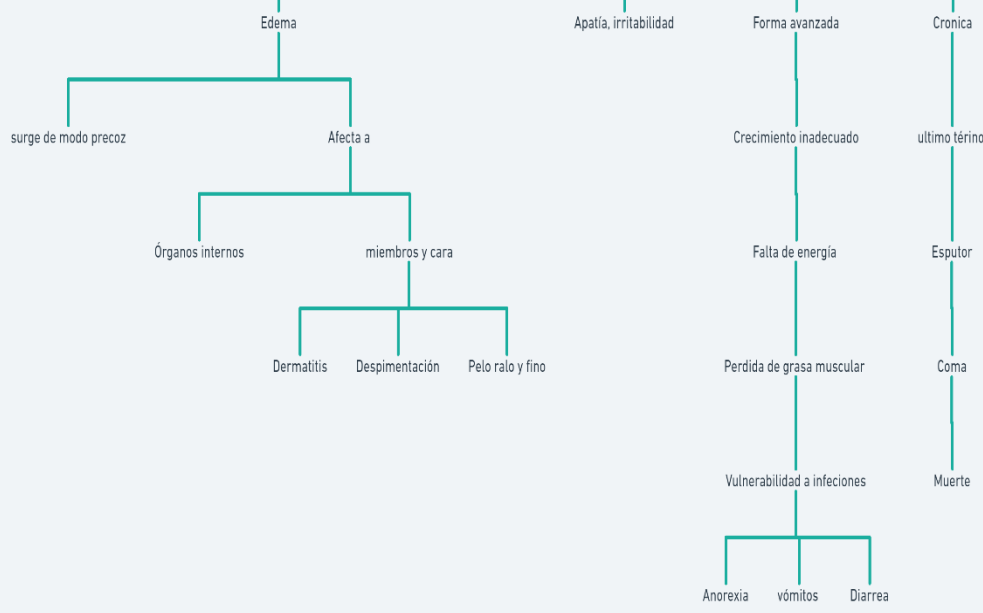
Edema

Apatía, irritabilidad

Forma avanzada

Cronica

surge de modo precoz

Afecta a

Crecimiento inadecuado

ultimo térino

Órganos internos

miembros y cara

Falta de energía

Esputor

Dermatitis

Despimentación

Pelo ralo y fino

Perdida de grasa muscular

Coma

Vulnerabilidad a infeciones

Muerte

Anorexia

vómitos

Diarrea